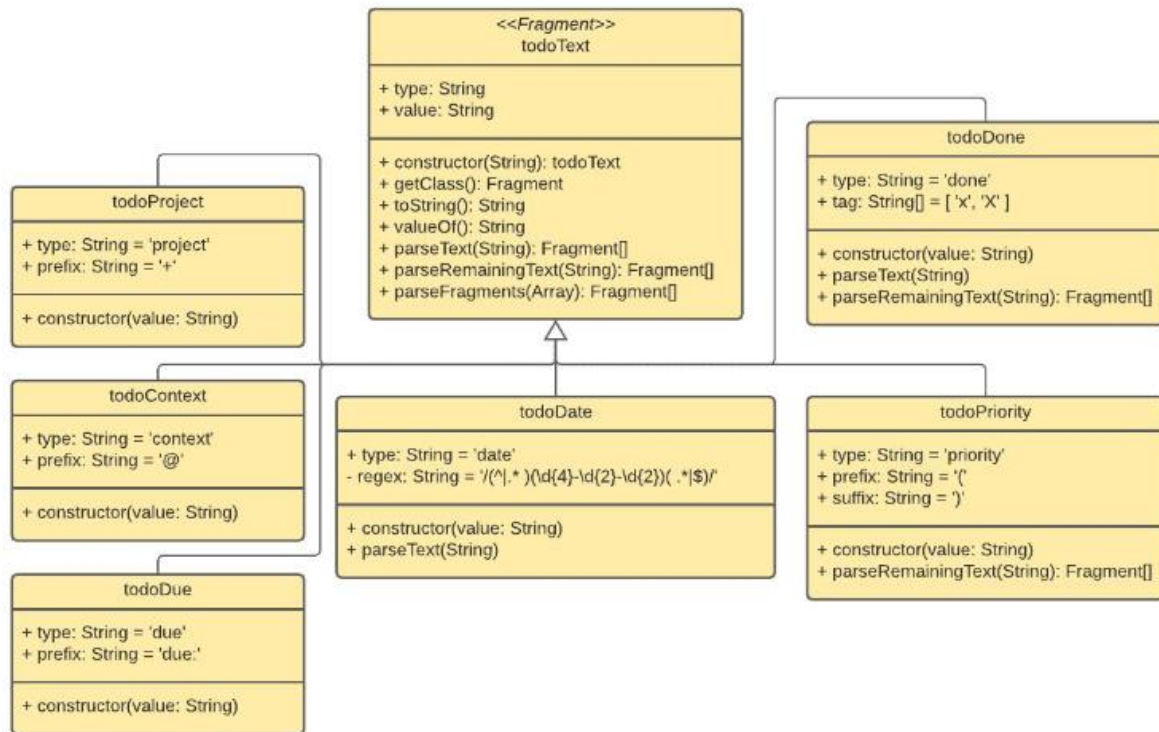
<<Fragment>>
todoText

+ type: String
+ value: String

+ constructor(String): todoText
+ getClass(): Fragment
+ toString(): String
+ valueOf(): String
+ parseText(String): Fragment[]
+ parseRemainingText(String): Fragment[]
+ parseFragments(Array): Fragment[]

todoProject

+ type: String = 'project'
+ prefix: String = '+'

+ constructor(value: String)

todoDone

+ type: String = 'done'
+ tag: String[] = [ 'x', 'X' ]

+ constructor(value: String)
+ parseText(String)
+ parseRemainingText(String): Fragment[]

todoContext

+ type: String = 'context'
+ prefix: String = '@'

+ constructor(value: String)

todoDate

+ type: String = 'date'
- regex: String = '/(^|.* )(\d{4}-\d{2}-\d{2})( .*|$)/'

+ constructor(value: String)
+ parseText(String)

todoPriority

+ type: String = 'priority'
+ prefix: String = '('
+ suffix: String = ')'

+ constructor(value: String)
+ parseRemainingText(String): Fragment[]

todoDue

+ type: String = 'due'
+ prefix: String = 'due:'

+ constructor(value: String)